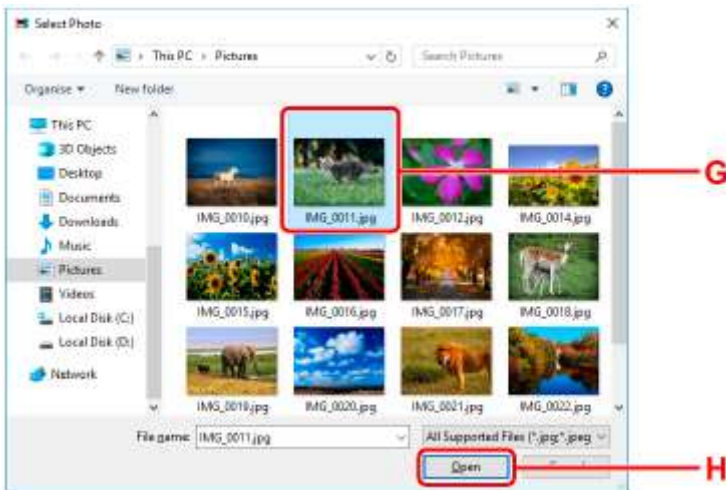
Select Photo

This PC > Pictures

Search Pictures

Organise ▾ New folder

This PC
3D Objects
Desktop
Documents
Downloads
Music
Pictures
Videos
Local Disk (C:)
Local Disk (D:)
Network

IMG_0010.jpg
IMG_0011.jpg
IMG_0012.jpg
IMG_0014.jpg
IMG_0015.jpg
IMG_0016.jpg
IMG_0017.jpg
IMG_0018.jpg
IMG_0019.jpg
IMG_0020.jpg
IMG_0021.jpg
IMG_0022.jpg

G

File name: IMG_0011.jpg

All Supported Files (*.jpg,*.jpeg

Open

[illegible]

H